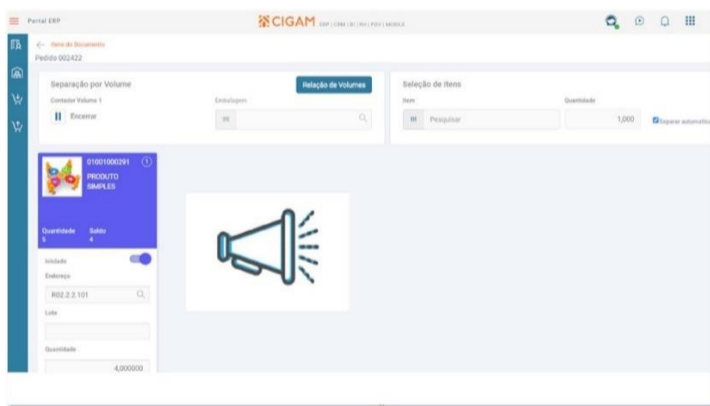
Portal ERP

CIGAM ERP | CRM | BI | RH | PDV | MOBILE

← Itens do Documento
Pedido 002422

Separação por Volume
Relação de Volumes
Contador Volume 1
Encerrar
Embalagem

Seleção de Itens
Item
Pesquisar
Quantidade
1,000
Separar automaticamente

01001000291
PRODUTO SIMPLES
Quantidade
5
Saldo
4
Iniciado
Endereço
R02.2.2.101
Lote
Quantidade
4,000000